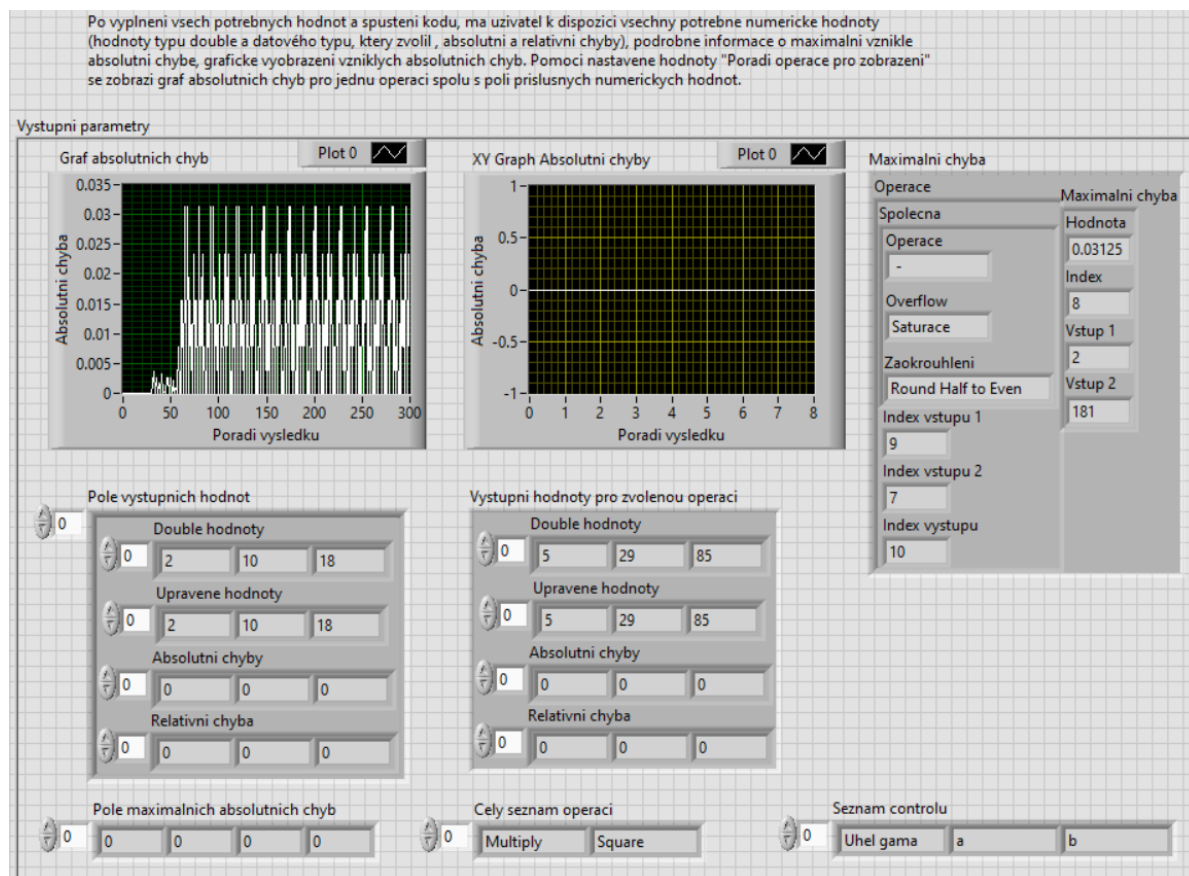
Po vyplneni vsech potrebnych hodnot a spusteni kodu, ma uzivatel k dispozici vsechny potrebne numericke hodnoty (hodnoty typu double a datového typu, ktery zvolil , absolutni a relativni chyby), podrobne informace o maximalni vznikle absolutni chybe, graficke vyobrazeni vzniklych absolutnich chyb. Pomoci nastavene hodnoty "Poradi operace pro zobrazeni" se zobrazi graf absolutnich chyb pro jednu operaci spolu s poli prislusnych numerickych hodnot.

Vystupni parametry

Graf absolutnich chyb
Plot 0
Absolutni chyba
0.035
0.03
0.025
0.02
0.015
0.01
0.005
0
0 50 100 150 200 250 300
Poradi vysledku

XY Graph Absolutni chyby
Plot 0
Absolutni chyba
1
0.5
0
-0.5
-1
0 1 2 3 4 5 6 7 8
Poradi vysledku

Maximalni chyba
Operace
Spolecna
Operace
-
Overflow
Saturace
Zaokrouhleni
Round Half to Even
Index vstupu 1
9
Index vstupu 2
7
Index vystupu
10
Maximalni chyba
Hodnota
0.03125
Index
8
Vstup 1
2
Vstup 2
181

Pole vystupnich hodnot
0
Double hodnoty
0 | 2 | 10 | 18
Upravene hodnoty
0 | 2 | 10 | 18
Absolutni chyby
0 | 0 | 0 | 0
Relativni chyba
0 | 0 | 0 | 0

Vystupni hodnoty pro zvolenou operaci
Double hodnoty
0 | 5 | 29 | 85
Upravene hodnoty
0 | 5 | 29 | 85
Absolutni chyby
0 | 0 | 0 | 0
Relativni chyba
0 | 0 | 0 | 0

Pole maximalnich absolutnich chyb
0 | 0 | 0 | 0 | 0

Cely seznam operaci
0 | Multiply | Square

Seznam controlu
0 | Uhel gama | a | b